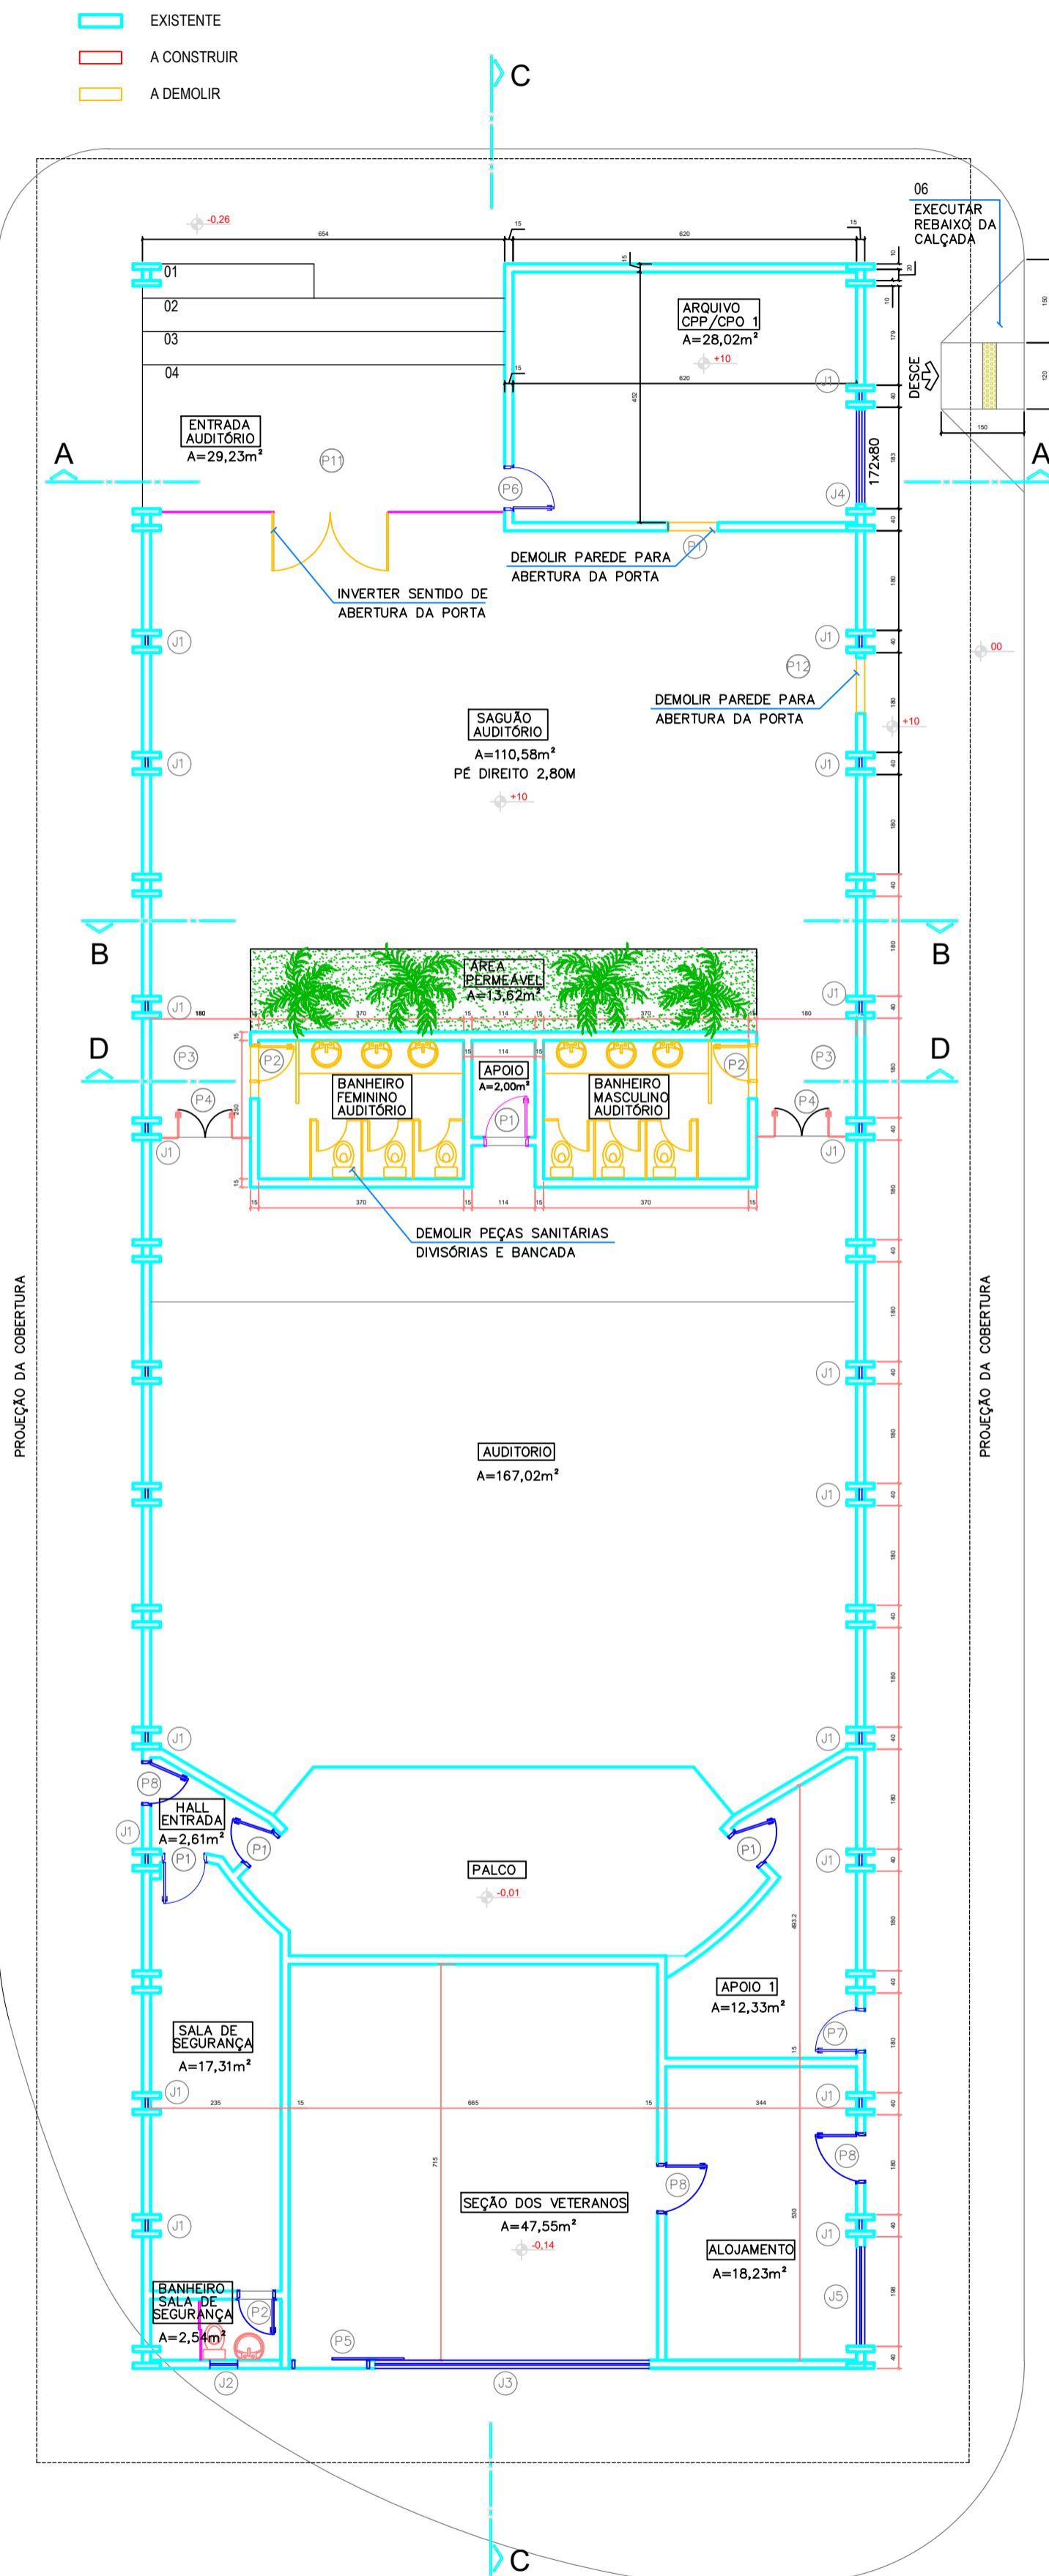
EXISTENTE
A CONSTRUIR
A DEMOLIR

C

-0,26
654
15
620
15

06
EXECUTAR REBAIXO DA CALÇADA

01
02
03
04

ARQUIVO CPP/CPO 1
A=28,02m²
+10

DESCE

ENTRADA AUDITÓRIO
A=29,23m²

P11
P6
J1
J4
172x80

A

A

INVERTER SENTIDO DE ABERTURA DA PORTA

DEMOLIR PAREDE PARA ABERTURA DA PORTA

P1

J1
P12
00
DEMOLIR PAREDE PARA ABERTURA DA PORTA
+10

SAGUÃO AUDITÓRIO
A=110,58m²
PÉ DIREITO 2,80M
+10

J1
J1
J1

B
B

ÁREA PERMEÁVEL
A=13,62m²

J1
J1
D
D
P3
P2
P2
P3

BANHEIRO FEMININO AUDITÓRIO
APOIO
A=2,00m²
BANHEIRO MASCULINO AUDITÓRIO

P4
P1
P4
J1
J1

370
15
114
15
370

DEMOLIR PEÇAS SANITÁRIAS DIVISÓRIAS E BANCADA

PROJEÇÃO DA COBERTURA
PROJEÇÃO DA COBERTURA

J1
J1

AUDITORIO
A=167,02m²

J1
J1
P8
HALL ENTRADA
A=2,61m²
P1
J1
P1
P1
J1

PALCO
-0,01

APOIO 1
A=12,33m²

SALA DE SEGURANÇA
A=17,31m²
P7
J1
J1
235
15
665
15
344
P8
P8

SEÇÃO DOS VETERANOS
A=47,55m²
-0,14

ALOJAMENTO
A=18,23m²

J1
J1
J5

BANHEIRO SALA DE SEGURANÇA
A=2,54m²
P2
P5
J2
J3

C